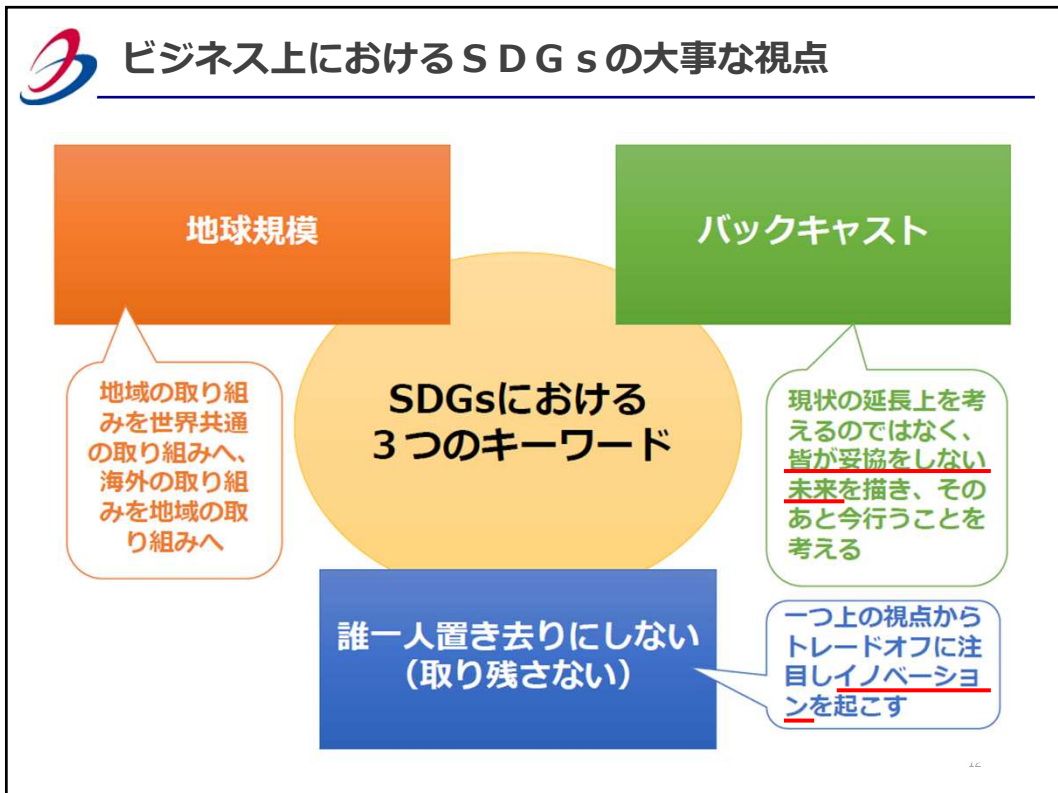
ビジネス上におけるＳＤＧｓの大事な視点

地球規模

地域の取り組みを世界共通の取り組みへ、海外の取り組みを地域の取り組みへ

バックキャスト

現状の延長上を考えるのではなく、皆が妥協をしない未来を描き、そのあと今行うことを考える

SDGsにおける３つのキーワード

誰一人置き去りにしない（取り残さない）

一つ上の視点からトレードオフに注目しイノベーションを起こす

12